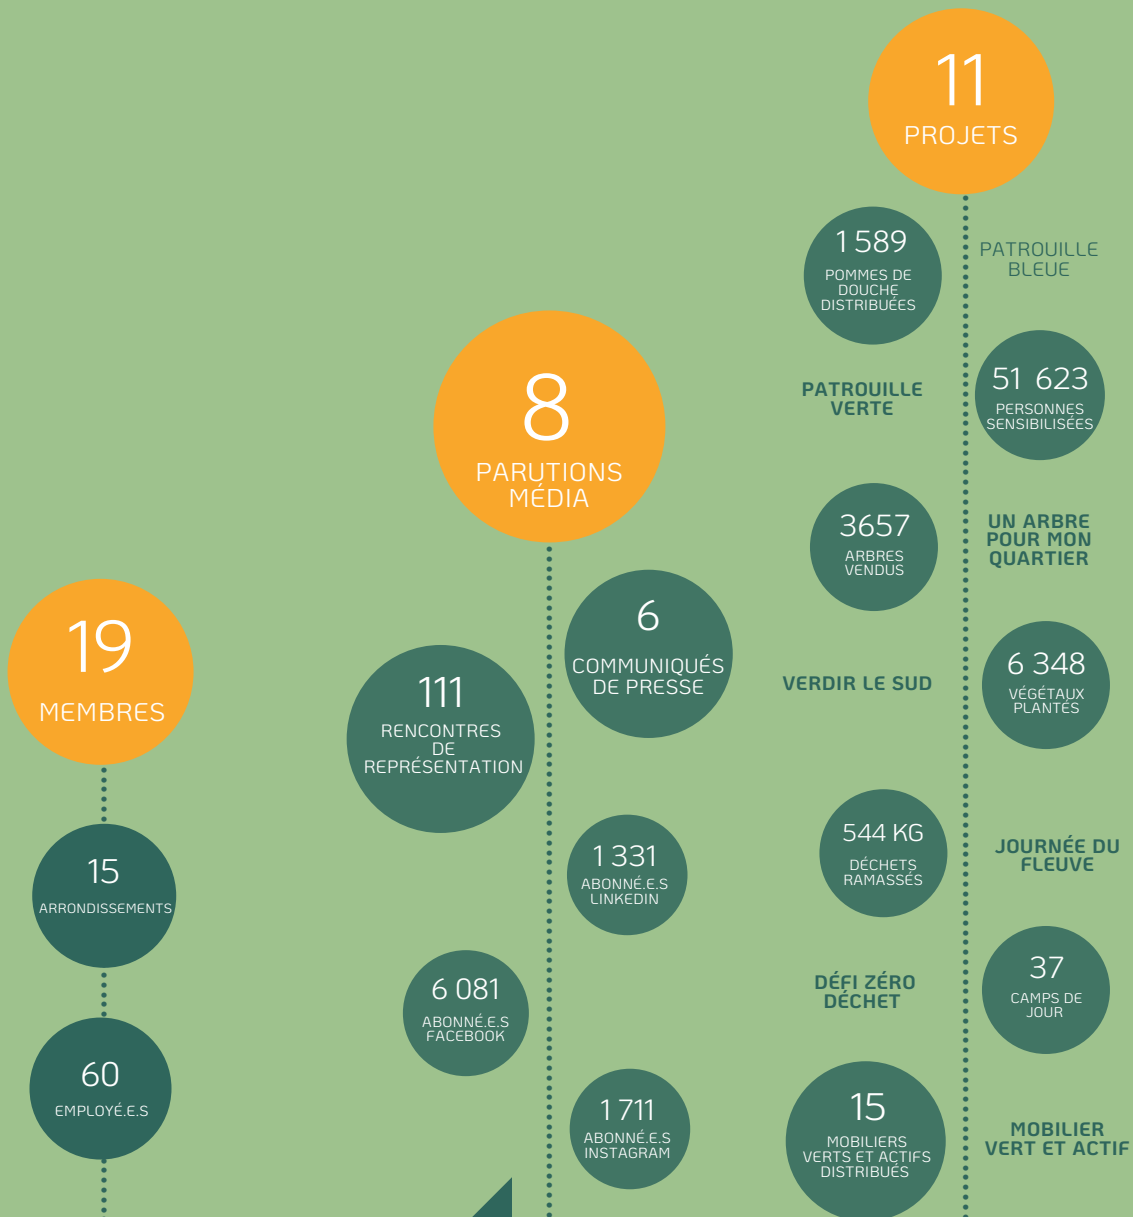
11
PROJETS

1 589
POMMES DE DOUCHE DISTRIBUÉES

PATROUILLE BLEUE

PATROUILLE VERTE

51 623
PERSONNES SENSIBILISÉES

3657
ARBRES VENDUS

UN ARBRE POUR MON QUARTIER

VERDIR LE SUD

6 348
VÉGÉTAUX PLANTÉS

544 KG
DÉCHETS RAMASSÉS

JOURNÉE DU FLEUVE

DÉFI ZÉRO DÉCHET

37
CAMPS DE JOUR

15
MOBILIERS VERTS ET ACTIFS DISTRIBUÉS

MOBILIER VERT ET ACTIF

8
PARUTIONS MÉDIA

6
COMMUNIQUÉS DE PRESSE

111
RENCONTRES DE REPRÉSENTATION

1 331
ABONNÉ.E.S LINKEDIN

6 081
ABONNÉ.E.S FACEBOOK

1 711
ABONNÉ.E.S INSTAGRAM

19
MEMBRES

15
ARRONDISSEMENTS

60
EMPLOYÉ.E.S